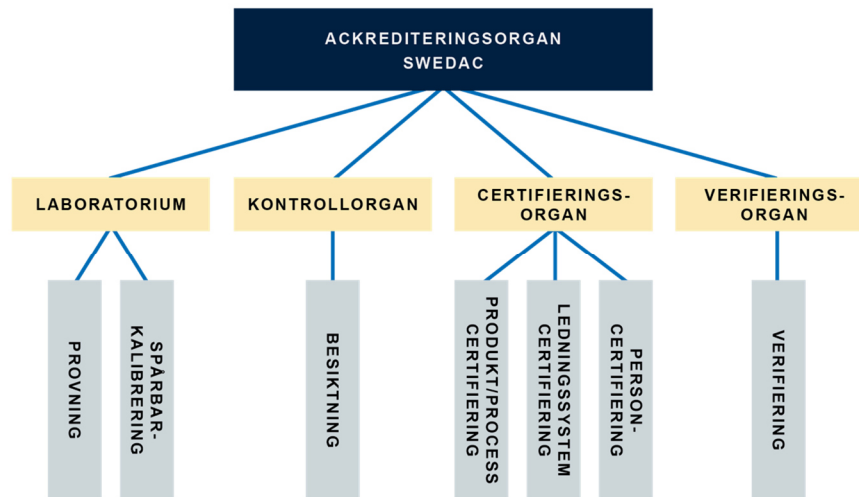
ACKREDITERINGSORGAN
SWEDAC

LABORATORIUM

KONTROLLORGAN

CERTIFIERINGS-ORGAN

VERIFIERINGS-ORGAN

PROVNING

SPÅRBAR-KALIBRERING

BESIKTNING

PRODUKT/PROCESS CERTIFIERING

LEDNINGSSYSTEM CERTIFIERING

PERSON-CERTIFIERING

VERIFIERING